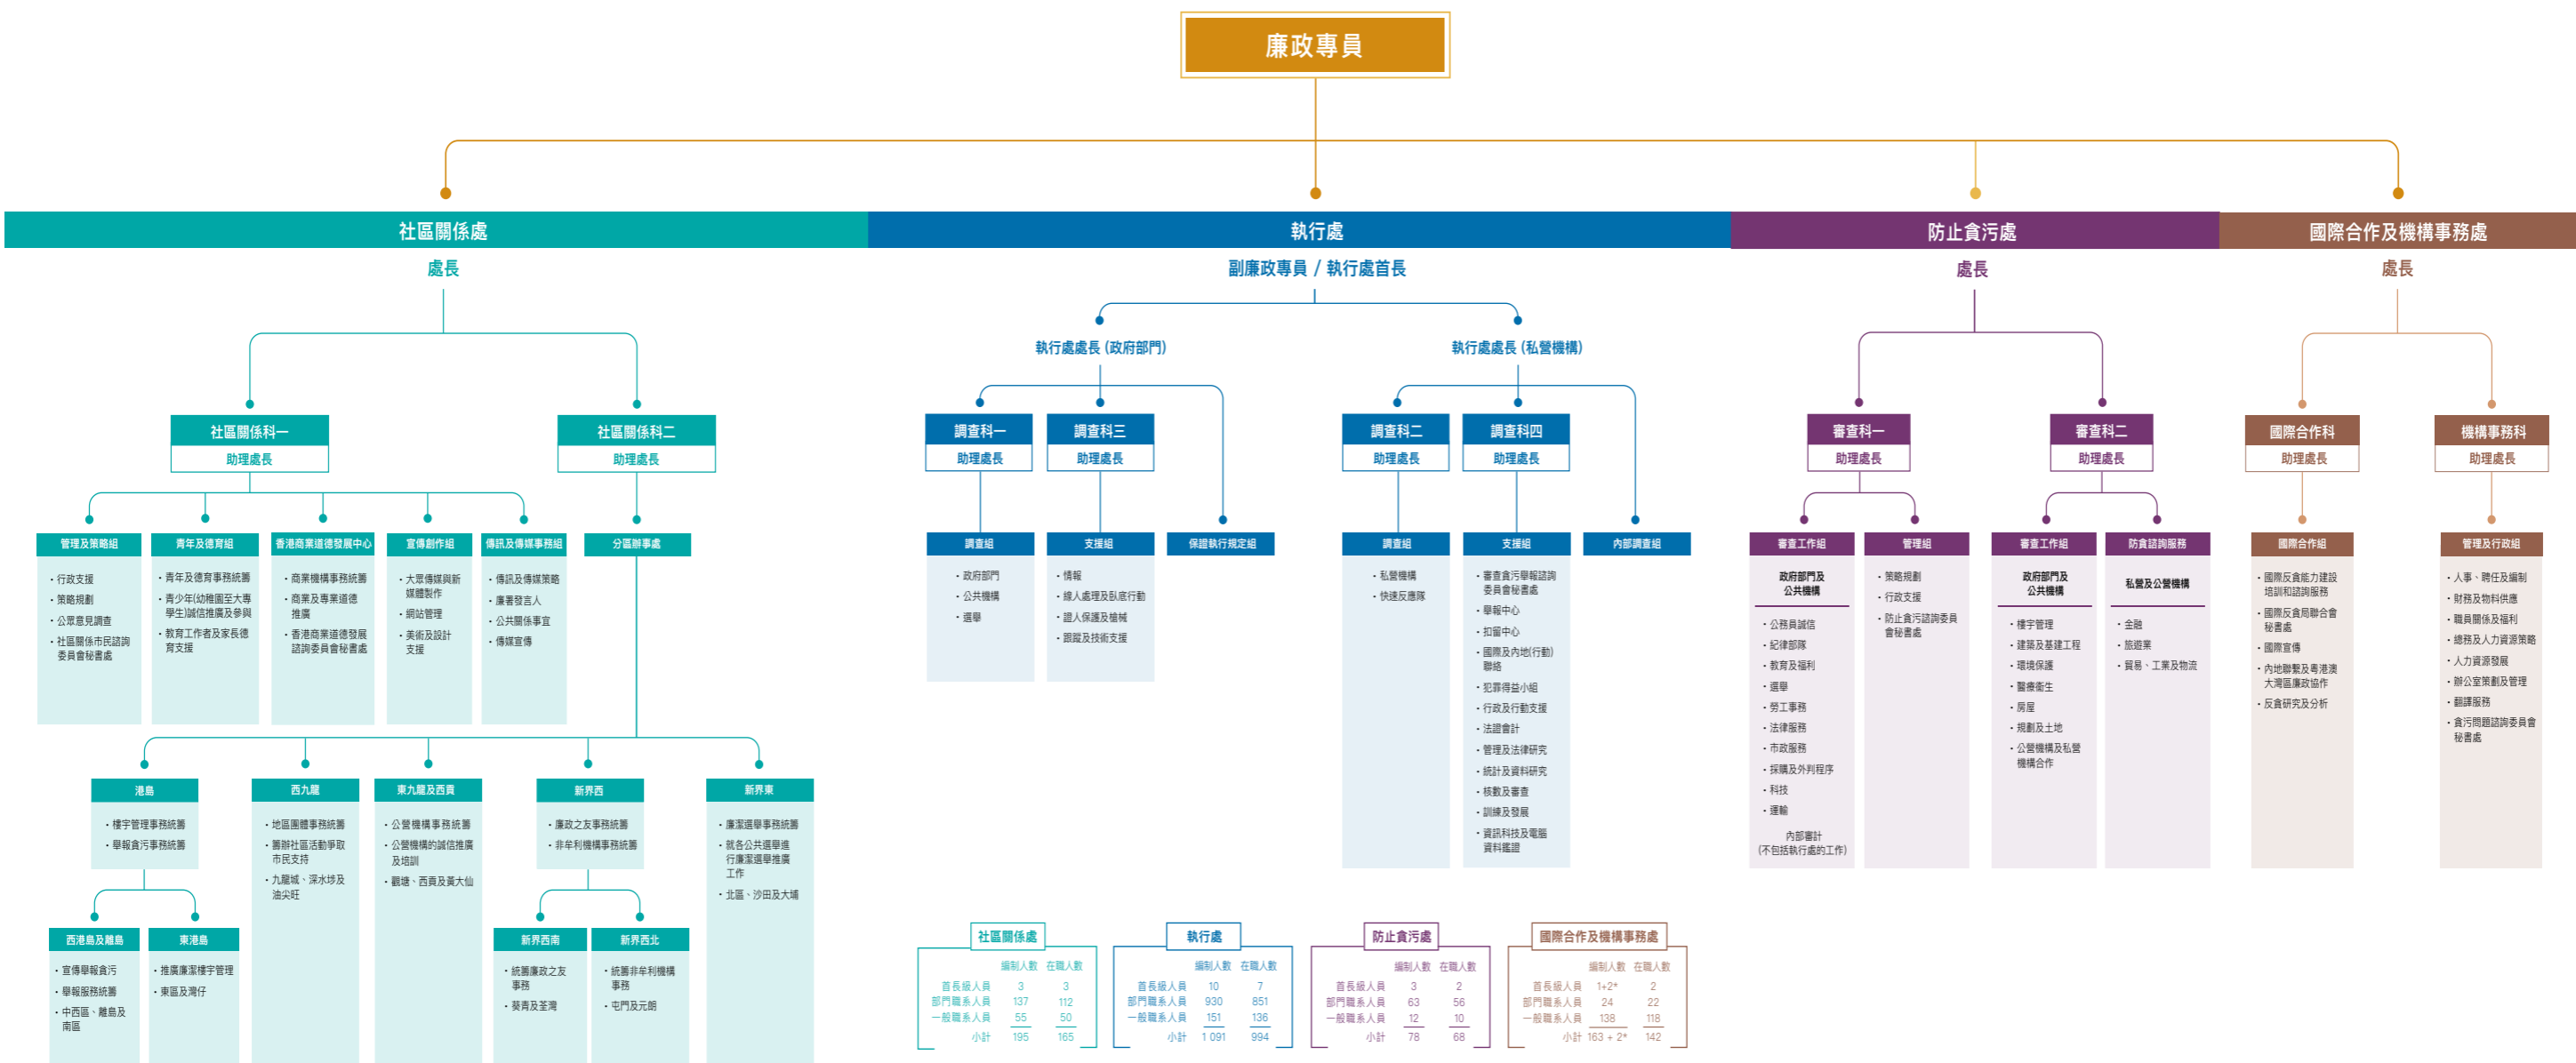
廉政專員

社區關係處
處長

社區關係科一
助理處長

社區關係科二
助理處長

管理及策略組
• 行政支援
• 策略規劃
• 公眾意見調查
• 社區關係市民諮詢委員會秘書處

青年及德育組
• 青年及德育事務統籌
• 青少年(幼稚園至大專學生)誠信推廣及參與
• 教育工作者及家長德育支援

香港商業道德發展中心
• 商業機構事務統籌
• 商業及專業道德推廣
• 香港商業道德發展諮詢委員會秘書處

宣傳創作組
• 大眾傳媒與新媒體製作
• 網站管理
• 美術及設計支援

傳訊及傳媒事務組
• 傳訊及傳媒策略
• 廉署發言人
• 公共關係事宜
• 傳媒宣傳

分區辦事處

港島
• 樓宇管理事務統籌
• 舉報貪污事務統籌

西港島及離島
• 宣傳舉報貪污
• 舉報服務統籌
• 中西區、離島及南區

東港島
• 推廣廉潔樓宇管理
• 東區及灣仔

西九龍
• 地區團體事務統籌
• 籌辦社區活動爭取市民支持
• 九龍城、深水埗及油尖旺

東九龍及西貢
• 公營機構事務統籌
• 公營機構的誠信推廣及培訓
• 觀塘、西貢及黃大仙

新界西
• 廉政之友事務統籌
• 非牟利機構事務統籌

新界西南
• 統籌廉政之友事務
• 葵青及荃灣

新界西北
• 統籌非牟利機構事務
• 屯門及元朗

新界東
• 廉潔選舉事務統籌
• 就各公共選舉進行廉潔選舉推廣工作
• 北區、沙田及大埔

執行處
副廉政專員 / 執行處首長

執行處處長 (政府部門)

調查科一
助理處長

調查科三
助理處長

調查組
• 政府部門
• 公共機構
• 選舉

支援組
• 情報
• 線人處理及臥底行動
• 證人保護及槍械
• 跟蹤及技術支援

保證執行規定組

執行處處長 (私營機構)

調查科二
助理處長

調查科四
助理處長

調查組
• 私營機構
• 快速反應隊

支援組
• 審查貪污舉報諮詢委員會秘書處
• 舉報中心
• 扣留中心
• 國際及內地(行動)聯絡
• 犯罪得益小組
• 行政及行動支援
• 法證會計
• 管理及法律研究
• 統計及資料研究
• 核數及審查
• 訓練及發展
• 資訊科技及電腦資料鑑證

內部調查組

防止貪污處
處長

審查科一
助理處長

審查科二
助理處長

審查工作組
政府部門及公共機構
• 公務員誠信
• 紀律部隊
• 教育及福利
• 選舉
• 勞工事務
• 法律服務
• 市政服務
• 採購及外判程序
• 科技
• 運輸
內部審計
(不包括執行處的工作)

管理組
• 策略規劃
• 行政支援
• 防止貪污諮詢委員會秘書處

審查工作組
政府部門及公共機構
• 樓宇管理
• 建築及基建工程
• 環境保護
• 醫療衞生
• 房屋
• 規劃及土地
• 公營機構及私營機構合作

防貪諮詢服務
私營及公營機構
• 金融
• 旅遊業
• 貿易、工業及物流

國際合作及機構事務處
處長

國際合作科
助理處長

機構事務科
助理處長

國際合作組
• 國際反貪能力建設培訓和諮詢服務
• 國際反貪局聯合會秘書處
• 國際宣傳
• 內地聯繫及粵港澳大灣區廉政協作
• 反貪研究及分析

管理及行政組
• 人事、聘任及編制
• 財務及物料供應
• 職員關係及福利
• 總務及人力資源策略
• 人力資源發展
• 辦公室策劃及管理
• 翻譯服務
• 貪污問題諮詢委員會秘書處

社區關係處
| | 編制人數 | 在職人數 |
|---|---|---|
| 首長級人員 | 3 | 3 |
| 部門職系人員 | 137 | 112 |
| 一般職系人員 | 55 | 50 |
| 小計 | 195 | 165 |

執行處
| | 編制人數 | 在職人數 |
|---|---|---|
| 首長級人員 | 10 | 7 |
| 部門職系人員 | 930 | 851 |
| 一般職系人員 | 151 | 136 |
| 小計 | 1 091 | 994 |

防止貪污處
| | 編制人數 | 在職人數 |
|---|---|---|
| 首長級人員 | 3 | 2 |
| 部門職系人員 | 63 | 56 |
| 一般職系人員 | 12 | 10 |
| 小計 | 78 | 68 |

國際合作及機構事務處
| | 編制人數 | 在職人數 |
|---|---|---|
| 首長級人員 | 1+2* | 2 |
| 部門職系人員 | 24 | 22 |
| 一般職系人員 | 138 | 118 |
| 小計 | 163 + 2* | 142 |